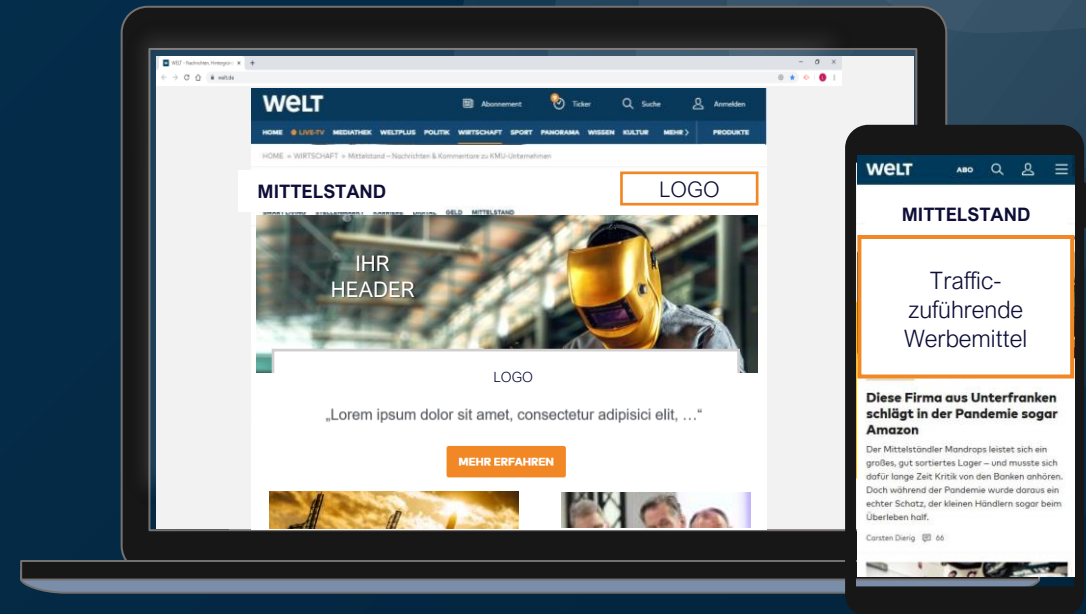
WELT - Nachrichten, Hintergrü ×
welt.de

WELT
Abonnement
Ticker
Suche
Anmelden

HOME • LIVE-TV MEDIATHEK WELTPLUS POLITIK WIRTSCHAFT SPORT PANORAMA WISSEN KULTUR MEHR PRODUKTE

HOME » WIRTSCHAFT » Mittelstand – Nachrichten & Kommentare zu KMU-Unternehmen

MITTELSTAND
LOGO

SMART LIVING STELLENMARKT KARRIERE DIGITAL GELD MITTELSTAND

IHR HEADER

LOGO

„Lorem ipsum dolor sit amet, consectetur adipisici elit, …"

MEHR ERFAHREN

WELT
ABO

MITTELSTAND

Traffic-zuführende Werbemittel

Diese Firma aus Unterfranken schlägt in der Pandemie sogar Amazon

Der Mittelständler Mandrops leistet sich ein großes, gut sortiertes Lager – und musste sich dafür lange Zeit Kritik von den Banken anhören. Doch während der Pandemie wurde daraus ein echter Schatz, der kleinen Händlern sogar beim Überleben half.

Carsten Dierig 66